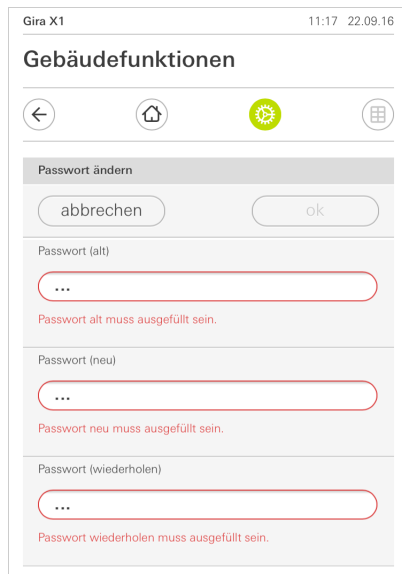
Gira X1
11:17 22.09.16

Gebäudefunktionen

Passwort ändern

abbrechen

ok

Passwort (alt)

•••

Passwort alt muss ausgefüllt sein.

Passwort (neu)

•••

Passwort neu muss ausgefüllt sein.

Passwort (wiederholen)

•••

Passwort wiederholen muss ausgefüllt sein.